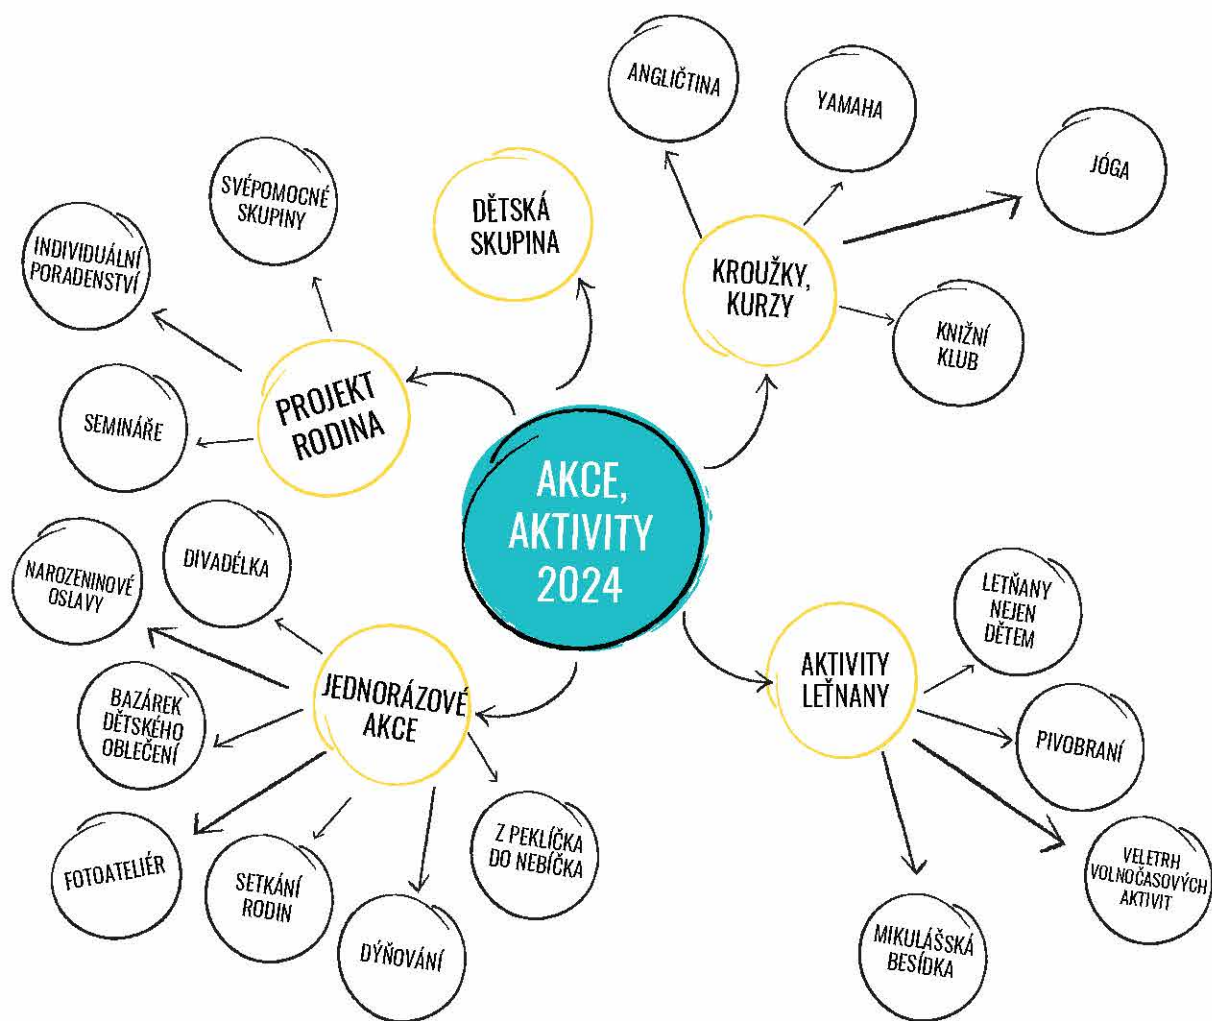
AKCE, AKTIVITY 2024

DĚTSKÁ SKUPINA

PROJEKT RODINA

INDIVIDUÁLNÍ PORADENSTVÍ

SVÉPOMOCNÉ SKUPINY

SEMINÁŘE

KROUŽKY, KURZY

ANGLIČTINA

YAMAHA

JÓGA

KNIŽNÍ KLUB

JEDNORÁZOVÉ AKCE

DIVADÉLKA

NAROZENINOVÉ OSLAVY

BAZÁREK DĚTSKÉHO OBLEČENÍ

FOTOATELIÉR

SETKÁNÍ RODIN

DÝŇOVÁNÍ

Z PEKLÍČKA DO NEBÍČKA

AKTIVITY LETŇANY

LETŇANY NEJEN DĚTEM

PIVOBRANÍ

VELETRH VOLNOČASOVÝCH AKTIVIT

MIKULÁŠSKÁ BESÍDKA